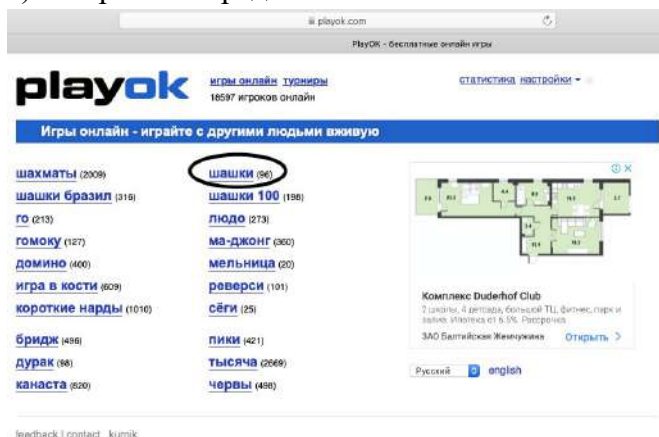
playok.com

PlayOK - бесплатные онлайн игры

playok

игры онлайн турниры
18597 игроков онлайн

статистика настройки

Игры онлайн - играйте с другими людьми вживую

шахматы (2009)
шашки бразил (316)
го (213)
гомоку (127)
домино (400)
игра в кости (609)
короткие нарды (1010)

бридж (498)
дурак (98)
канаста (620)

шашки (96)
шашки 100 (198)
людо (273)
ма-джонг (360)
мельница (20)
реверси (101)
сёги (25)

пики (421)
тысяча (2669)
червы (498)

Комплекс Duderhof Club
2 школы, 4 детсада, большой ТЦ, фитнес, парк и залив. Ипотека от 6.5%. Рассрочка
ЗАО Балтийская Жемчужина
Открыть >

Русский english

feedback | contact kurnik